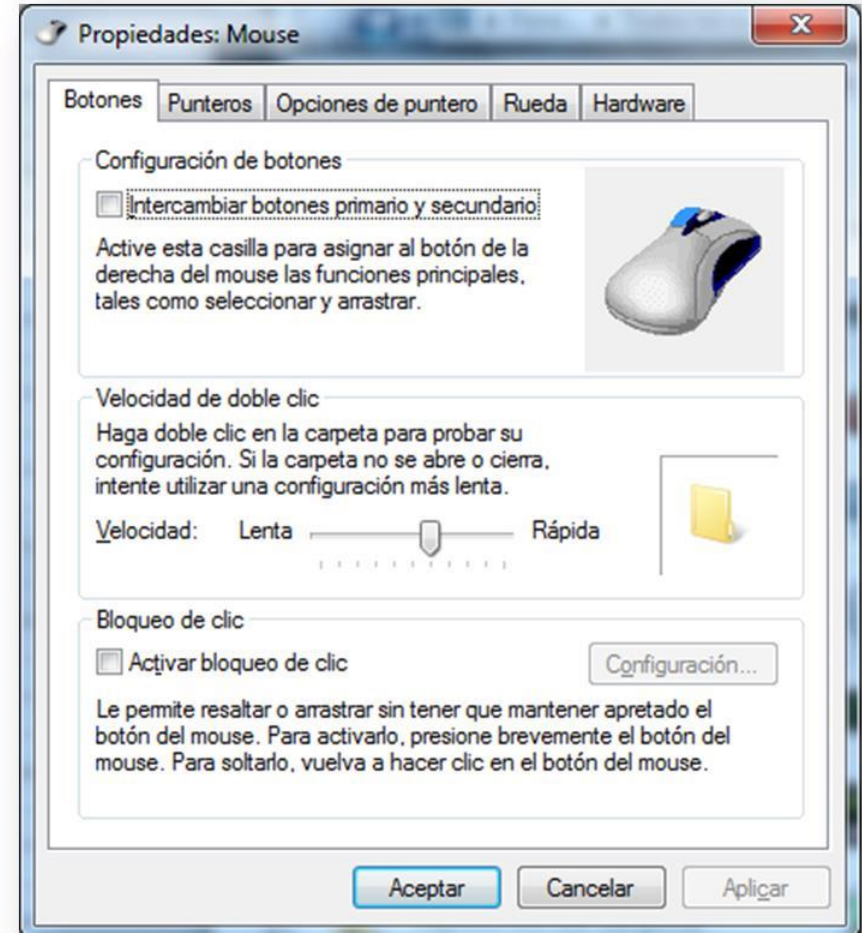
Propiedades: Mouse

Botones | Punteros | Opciones de puntero | Rueda | Hardware

Configuración de botones

Intercambiar botones primario y secundario

Active esta casilla para asignar al botón de la derecha del mouse las funciones principales, tales como seleccionar y arrastrar.

Velocidad de doble clic

Haga doble clic en la carpeta para probar su configuración. Si la carpeta no se abre o cierra, intente utilizar una configuración más lenta.

Velocidad: Lenta Rápida

Bloqueo de clic

Activar bloqueo de clic

Configuración...

Le permite resaltar o arrastrar sin tener que mantener apretado el botón del mouse. Para activarlo, presione brevemente el botón del mouse. Para soltarlo, vuelva a hacer clic en el botón del mouse.

Aceptar Cancelar Aplicar